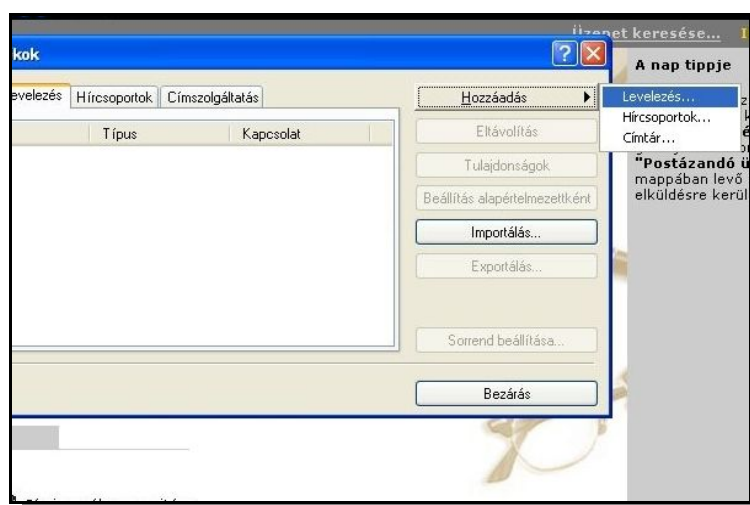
Üzenet keresése...

kok

evelezés | Hírcsoportok | Címszolgáltatás

| Típus | Kapcsolat |
|---|---|

Hozzáadás

Levelezés...
Hírcsoportok...
Címtár...

Eltávolítás

Tulajdonságok

Beállítás alapértelmezettként

Importálás...

Exportálás...

Sorrend beállítása...

Bezárás

A nap tippje

"Postázandó ü
mappában levő
elküldésre kerül